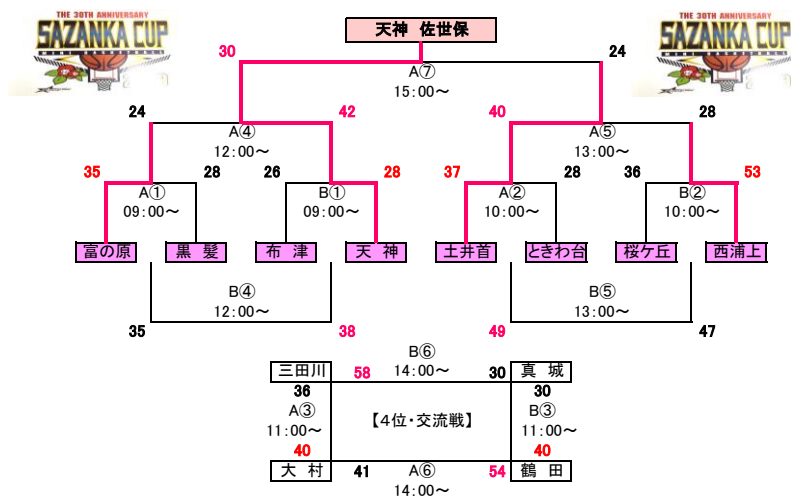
THE 30TH ANNIVERSARY
SAZANKA CUP

THE 30TH ANNIVERSARY
SAZANKA CUP

天神 佐世保

30
24
A⑦
15:00～

24
42
A④
12:00～

40
28
A⑤
13:00～

35
28
A①
09:00～

26
28
B①
09:00～

37
28
A②
10:00～

36
53
B②
10:00～

富の原
黒 髪
布 津
天 神
土井首
ときわ台
桜ケ丘
西浦上

B④
12:00～
35
38

B⑤
13:00～
49
47

B⑥
14:00～
三田川
58
30
真 城
36
30
A③
11:00～
【4位・交流戦】
B③
11:00～
40
40
大 村
41
A⑥
14:00～
54
鶴 田